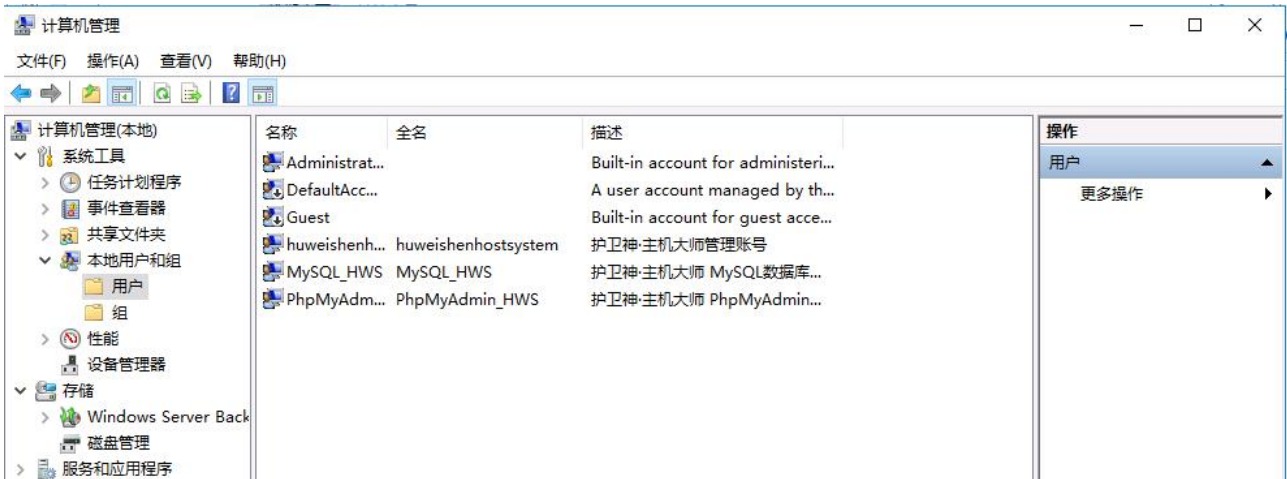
计算机管理

文件(F) 操作(A) 查看(V) 帮助(H)

计算机管理(本地)
系统工具
任务计划程序
事件查看器
共享文件夹
本地用户和组
用户
组
性能
设备管理器
存储
Windows Server Back
磁盘管理
服务和应用程序

| 名称 | 全名 | 描述 |
|---|---|---|
| Administrat... | | Built-in account for administeri... |
| DefaultAcc... | | A user account managed by th... |
| Guest | | Built-in account for guest acce... |
| huweishenh... | huweishenhostsystem | 护卫神·主机大师管理账号 |
| MySQL_HWS | MySQL_HWS | 护卫神·主机大师 MySQL数据库... |
| PhpMyAdm... | PhpMyAdmin_HWS | 护卫神·主机大师 PhpMyAdmin... |

操作
用户
更多操作